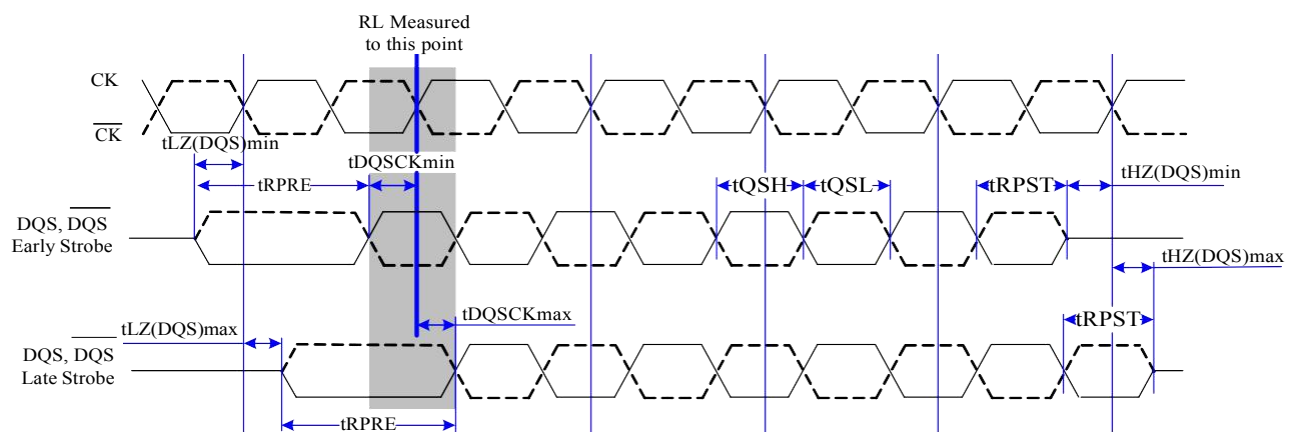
RL Measured to this point

CK

$\overline{CK}$

tLZ(DQS)min

tDQSCKmin

tRPRE

tQSH

tQSL

tRPST

tHZ(DQS)min

DQS, $\overline{DQS}$
Early Strobe

tHZ(DQS)max

tDQSCKmax

tLZ(DQS)max

tRPST

DQS, $\overline{DQS}$
Late Strobe

tRPRE